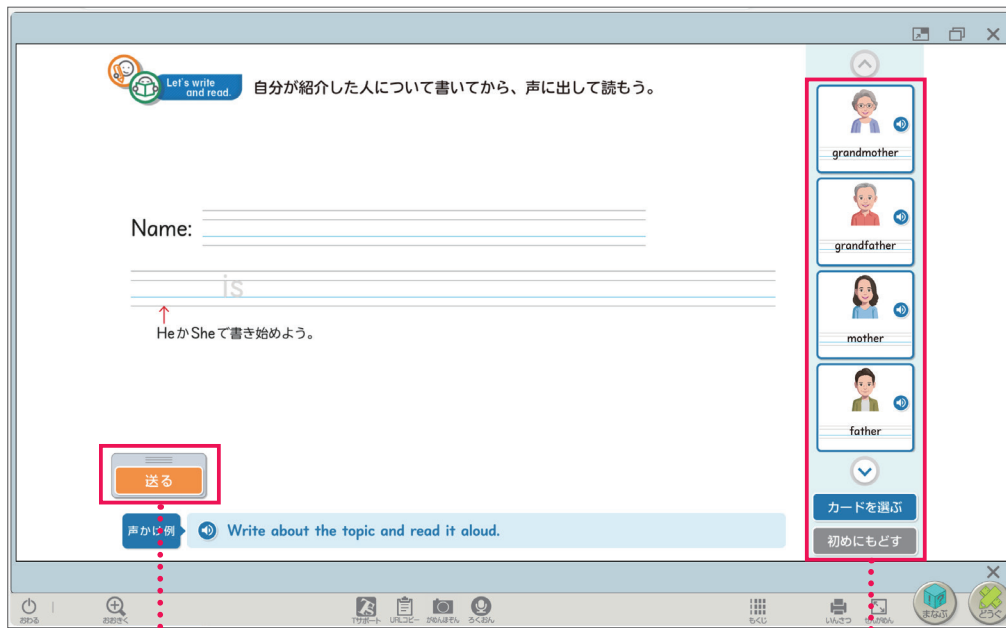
Let's write and read.

自分が紹介した人について書いてから、声に出して読もう。

Name:

is

HeかSheで書き始めよう。

送る

声かけ例 Write about the topic and read it aloud.

grandmother

grandfather

mother

father

カードを選ぶ

初めにもどす

おわる

おおきく

Tサポート

URLコピー

がめんほぞん

ろくおん

もくじ

いんさつ

ぜんがめん

まなぶ

どうぐ